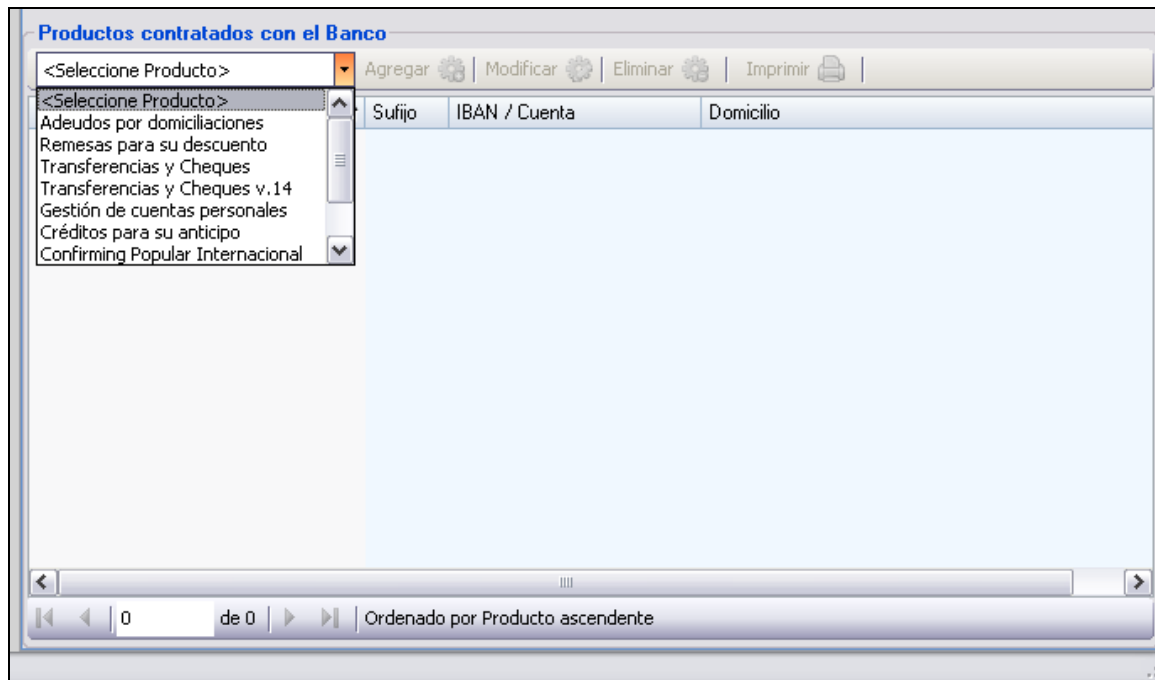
Productos contratados con el Banco

<Seleccione Producto>

Agregar | Modificar | Eliminar | Imprimir

<Seleccione Producto>
Adeudos por domiciliaciones
Remesas para su descuento
Transferencias y Cheques
Transferencias y Cheques v.14
Gestión de cuentas personales
Créditos para su anticipo
Confirming Popular Internacional

| Sufijo | IBAN / Cuenta | Domicilio |
|---|---|---|

0 de 0 | Ordenado por Producto ascendente